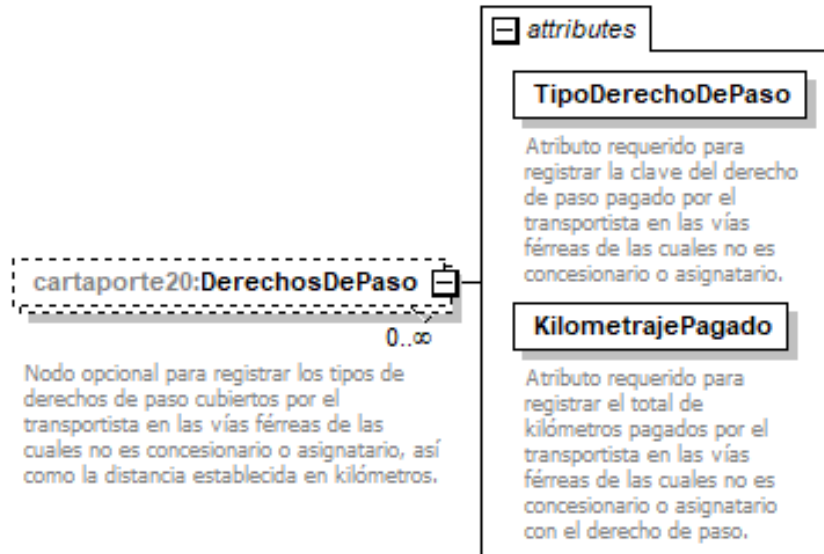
attributes

TipoDerechoDePaso

Atributo requerido para registrar la clave del derecho de paso pagado por el transportista en las vías férreas de las cuales no es concesionario o asignatario.

cartaporte20:DerechosDePaso

0..∞

Nodo opcional para registrar los tipos de derechos de paso cubiertos por el transportista en las vías férreas de las cuales no es concesionario o asignatario, así como la distancia establecida en kilómetros.

KilometrajePagado

Atributo requerido para registrar el total de kilómetros pagados por el transportista en las vías férreas de las cuales no es concesionario o asignatario con el derecho de paso.